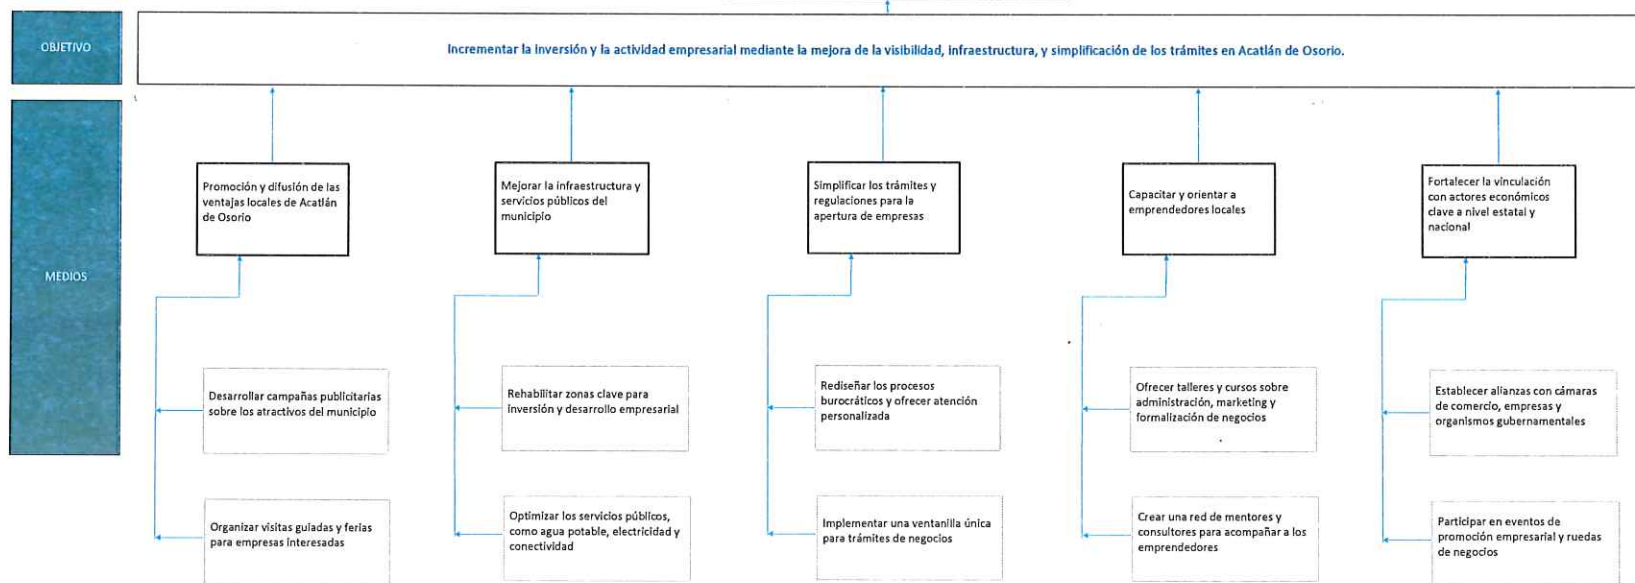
OBJETIVO

Incrementar la inversión y la actividad empresarial mediante la mejora de la visibilidad, infraestructura, y simplificación de los trámites en Acatlán de Osorio.

MEDIOS

Promoción y difusión de las ventajas locales de Acatlán de Osorio

Desarrollar campañas publicitarias sobre los atractivos del municipio

Organizar visitas guiadas y ferias para empresas interesadas

Mejorar la infraestructura y servicios públicos del municipio

Rehabilitar zonas clave para inversión y desarrollo empresarial

Optimizar los servicios públicos, como agua potable, electricidad y conectividad

Simplificar los trámites y regulaciones para la apertura de empresas

Rediseñar los procesos burocráticos y ofrecer atención personalizada

Implementar una ventanilla única para trámites de negocios

Capacitar y orientar a emprendedores locales

Ofrecer talleres y cursos sobre administración, marketing y formalización de negocios

Crear una red de mentores y consultores para acompañar a los emprendedores

Fortalecer la vinculación con actores económicos clave a nivel estatal y nacional

Establecer alianzas con cámaras de comercio, empresas y organismos gubernamentales

Participar en eventos de promoción empresarial y ruedas de negocios